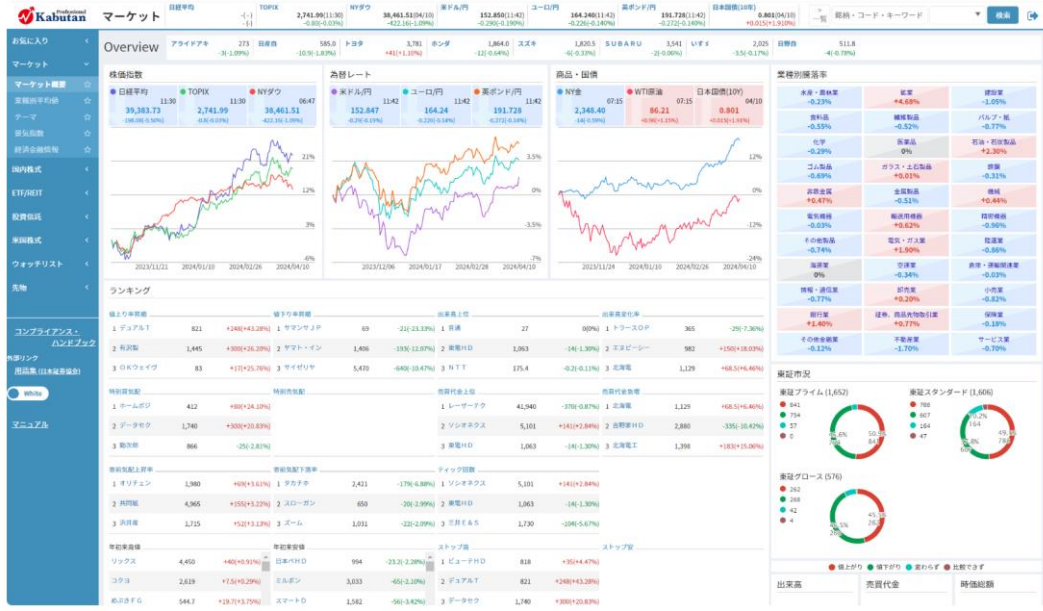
Kabutan Professional マーケット

日経平均 -(-) -(-) | TOPIX 2,741.99(11:30) -0.83(-0.03%) | NYダウ 38,461.51(04/10) -422.16(-1.09%) | 米ドル/円 152.850(11:42) -0.290(-0.190%) | ユーロ/円 164.240(11:42) -0.226(-0.140%) | 英ポンド/円 191.728(11:42) -0.272(-0.140%) | 日本国債(10年) 0.801(04/10) +0.015(+1.910%)

銘柄・コード・キーワード 検索

お気に入り
マーケット
マーケット概要
業種別平均株
テーマ
優先指数
経済金融情報
国内株式
ETF/REIT
投資信託
米国株式
ウォッチリスト
先物

コンプライアンス・ハンドブック
外部リンク
用語集
White
マニュアル

Overview

アライドアーキ 273 -3(-1.09%) | 目産自 585.0 -10.9(-1.83%) | トヨタ 3,781 +41(+1.10%) | ホンダ 1,864.0 -12(-0.64%) | スズキ 1,820.5 -6(-0.33%) | SUBARU 3,541 -2(-0.06%) | いすゞ 2,025 -3.5(-0.17%) | 日野自 511.8 -4(-0.78%)

株価指数
日経平均 11:30 39,383.73 -98.08(-0.50%)
TOPIX 11:30 2,741.99 -0.83(-0.03%)
NYダウ 06:47 38,461.51 -422.16(-1.09%)
21% 12% 3% -6%
2023/11/21 2024/01/10 2024/02/26 2024/04/10

為替レート
米ドル/円 11:42 152.847 -0.29(-0.19%)
ユーロ/円 11:42 164.24 -0.22(-0.14%)
英ポンド/円 11:42 191.728 -0.272(-0.14%)
3.5% 0% -3.5% -7%
2023/12/06 2024/01/17 2024/02/28 2024/04/10

商品・国債
NY金 07:15 2,348.40 -14(-0.59%)
WTI原油 07:15 86.21 -0.98(-1.15%)
日本国債(10Y) 04/10 0.801 +0.015(+1.91%)
12% 0% -12% -24%
2023/11/24 2024/01/10 2024/02/26 2024/04/10

業種別騰落率
| 水産・農林業 -0.23% | 鉱業 +4.68% | 建設業 -1.05% |
|---|---|---|
| 食料品 -0.55% | 繊維製品 -0.52% | パルプ・紙 -0.77% |
| 化学 -0.29% | 医薬品 0% | 石油・石炭製品 +2.30% |
| ゴム製品 -0.69% | ガラス・土石製品 +0.01% | 鉄鋼 -0.31% |
| 非鉄金属 +0.47% | 金属製品 -0.51% | 機械 +0.44% |
| 電気機器 -0.03% | 輸送用機器 +0.62% | 精密機器 -0.96% |
| その他製品 -0.74% | 電気・ガス業 +1.90% | 陸運業 -0.86% |
| 海運業 0% | 空運業 -0.34% | 倉庫・運輸関連業 -0.03% |
| 情報・通信業 -0.77% | 卸売業 +0.20% | 小売業 -0.82% |
| 銀行業 +1.40% | 証券、商品先物取引業 +0.77% | 保険業 -0.18% |
| その他金融業 -0.12% | 不動産業 -1.70% | サービス業 -0.70% |

ランキング

値上り率前場
1 デュアルT 821 +248(+43.28%)
2 有沢製 1,445 +300(+26.20%)
3 OKウェイヴ 83 +17(+25.76%)

値下り率前場
1 ヤマシナJP 69 -21(-23.33%)
2 ヤマト・イン 1,406 -193(-12.07%)
3 サイゼリヤ 5,470 -640(-10.47%)

出来高上位
1 音通 27 0(0%)
2 東電HD 1,063 -14(-1.30%)
3 NTT 175.4 -0.2(-0.11%)

出来高変化率
1 トラースOP 365 -29(-7.36%)
2 エヌピーシー 982 +150(+18.03%)
3 北海電 1,129 +68.5(+6.46%)

特別買気配
1 ホームポジ 412 +80(+24.10%)
2 データセク 1,740 +300(+20.83%)
3 勤次郎 866 -25(-2.81%)

特別売気配

売買代金上位
1 レーザーテク 41,940 -370(-0.87%)
2 ソシオネクス 5,101 +141(+2.84%)
3 東電HD 1,063 -14(-1.30%)

売買代金急増
1 北海電 1,129 +68.5(+6.46%)
2 吉野家HD 2,860 -335(-10.42%)
3 北海電工 1,398 +183(+15.06%)

寄前気配上昇率
1 オリエン 1,980 +69(+3.61%)
2 共同紙 4,965 +155(+3.22%)
3 浜井産 1,715 +52(+3.13%)

寄前気配下落率
1 タカチホ 2,421 -179(-6.88%)
2 スローガン 650 -20(-2.99%)
3 ズーム 1,031 -22(-2.09%)

ティック回数
1 ソシオネクス 5,101 +141(+2.84%)
2 東電HD 1,063 -14(-1.30%)
3 三井E&S 1,730 -104(-5.67%)

年初来高値
リックス 4,450 +40(+0.91%)
コクヨ 2,619 +7.5(+0.29%)
めぶきFG 544.7 +19.7(+3.75%)

年初来安値
日本KHD 994 -23.2(-2.28%)
ミルボン 3,033 -65(-2.10%)
スマートD 1,582 -56(-3.42%)

ストップ高
1 ビューティHD 818 +35(+4.47%)
2 デュアルT 821 +248(+43.28%)
3 データセク 1,740 +300(+20.83%)

ストップ安

東証市況
東証プライム (1,652)
841 794 57 0
東証スタンダード (1,606)
786 607 164 47
東証グロース (576)
262 268 42 4

値上がり 値下がり 変わらず 出来ず

出来高 売買代金 時価総額